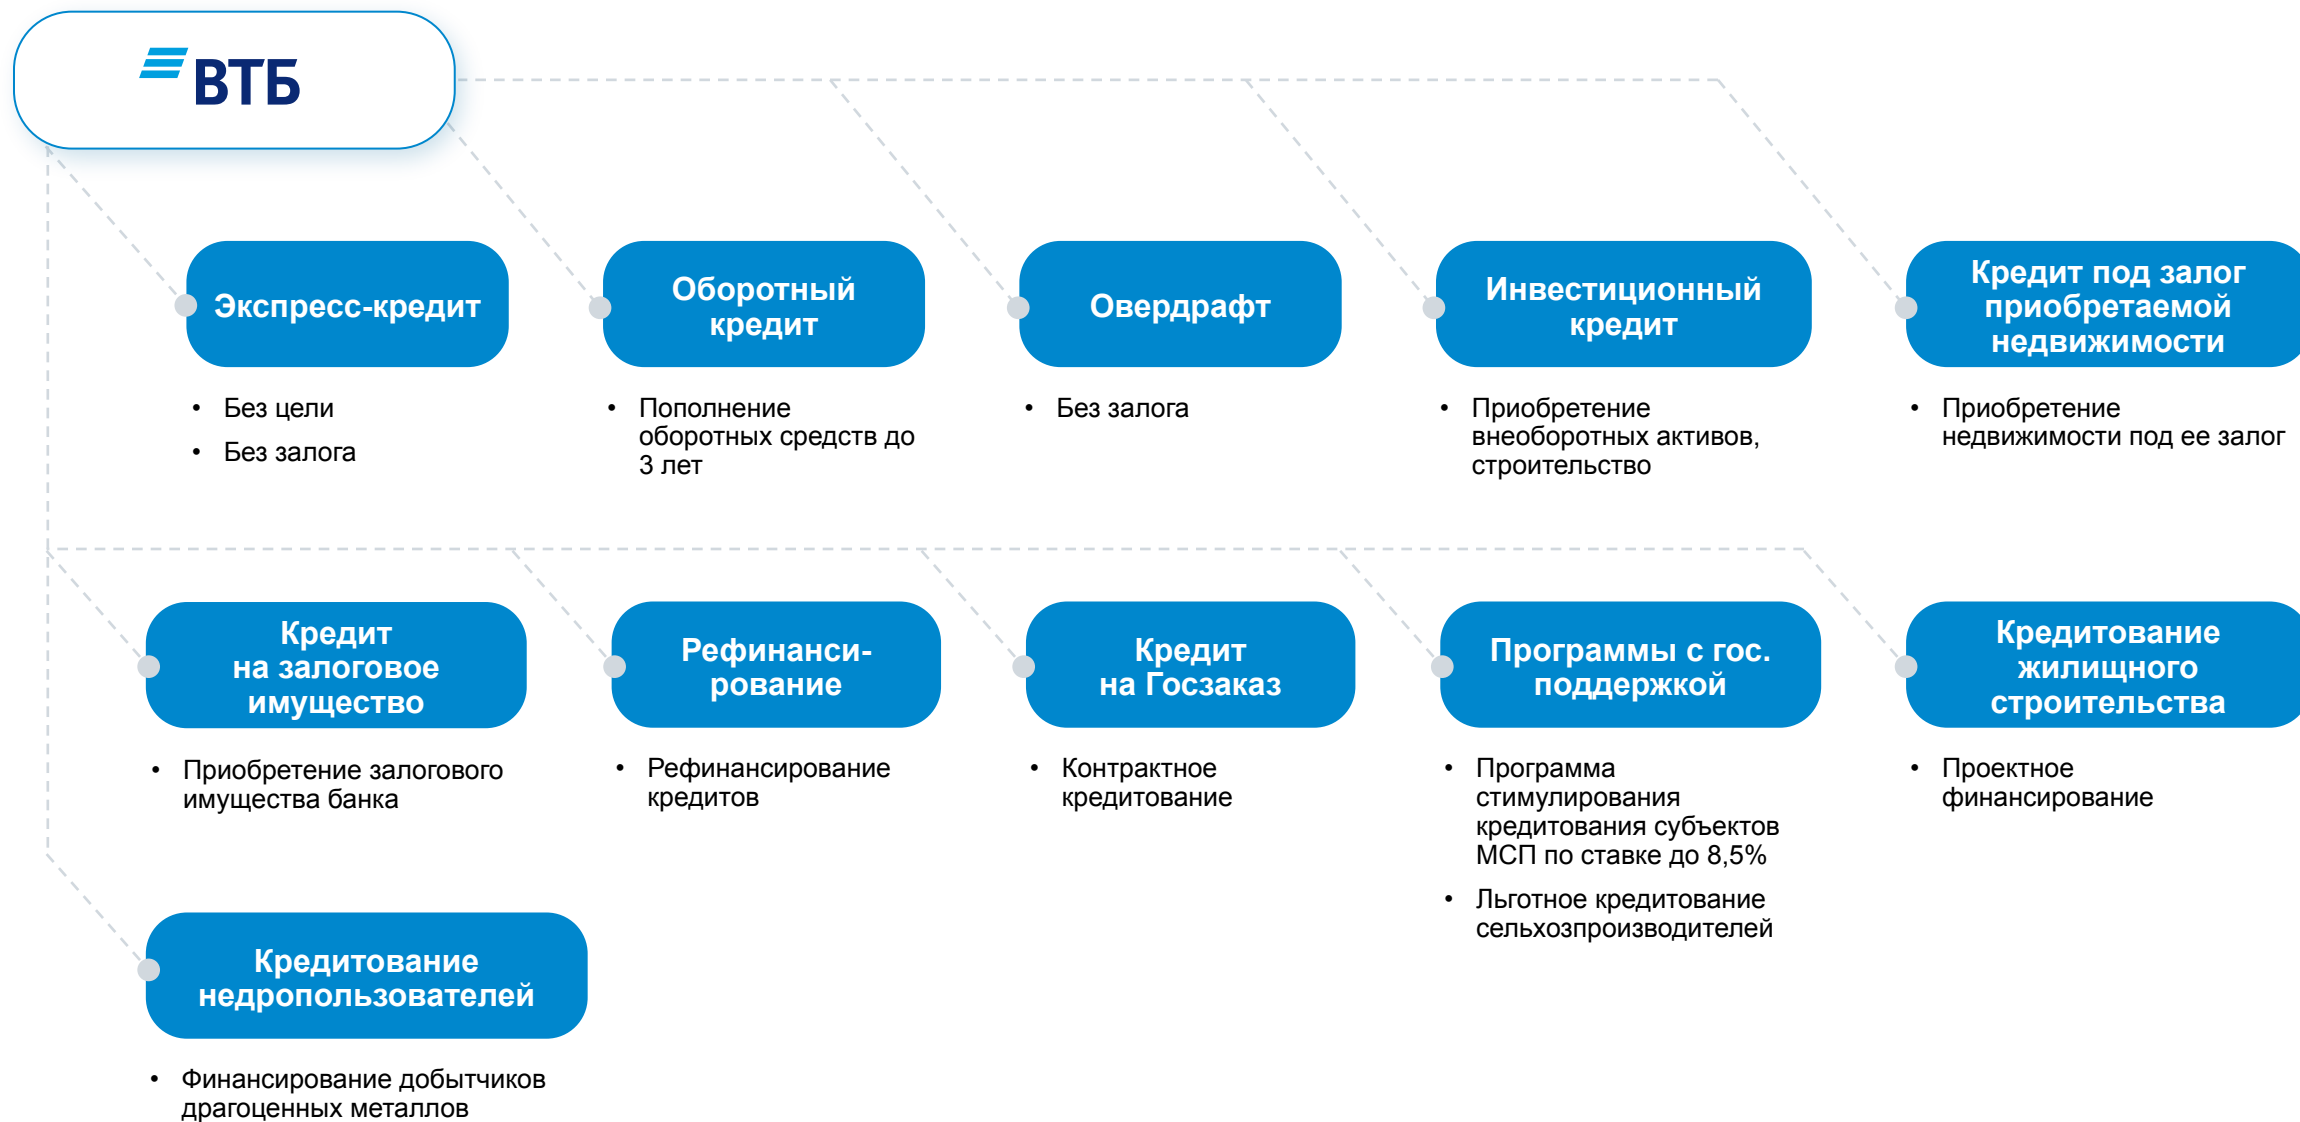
ВТБ

Экспресс-кредит
- Без цели
- Без залога

Оборотный кредит
- Пополнение оборотных средств до 3 лет

Овердрафт
- Без залога

Инвестиционный кредит
- Приобретение внеоборотных активов, строительство

Кредит под залог приобретаемой недвижимости
- Приобретение недвижимости под ее залог

Кредит на залоговое имущество
- Приобретение залогового имущества банка

Рефинанси-рование
- Рефинансирование кредитов

Кредит на Госзаказ
- Контрактное кредитование

Программы с гос. поддержкой
- Программа стимулирования кредитования субъектов МСП по ставке до 8,5%
- Льготное кредитование сельхозпроизводителей

Кредитование жилищного строительства
- Проектное финансирование

Кредитование недропользователей
- Финансирование добытчиков драгоценных металлов